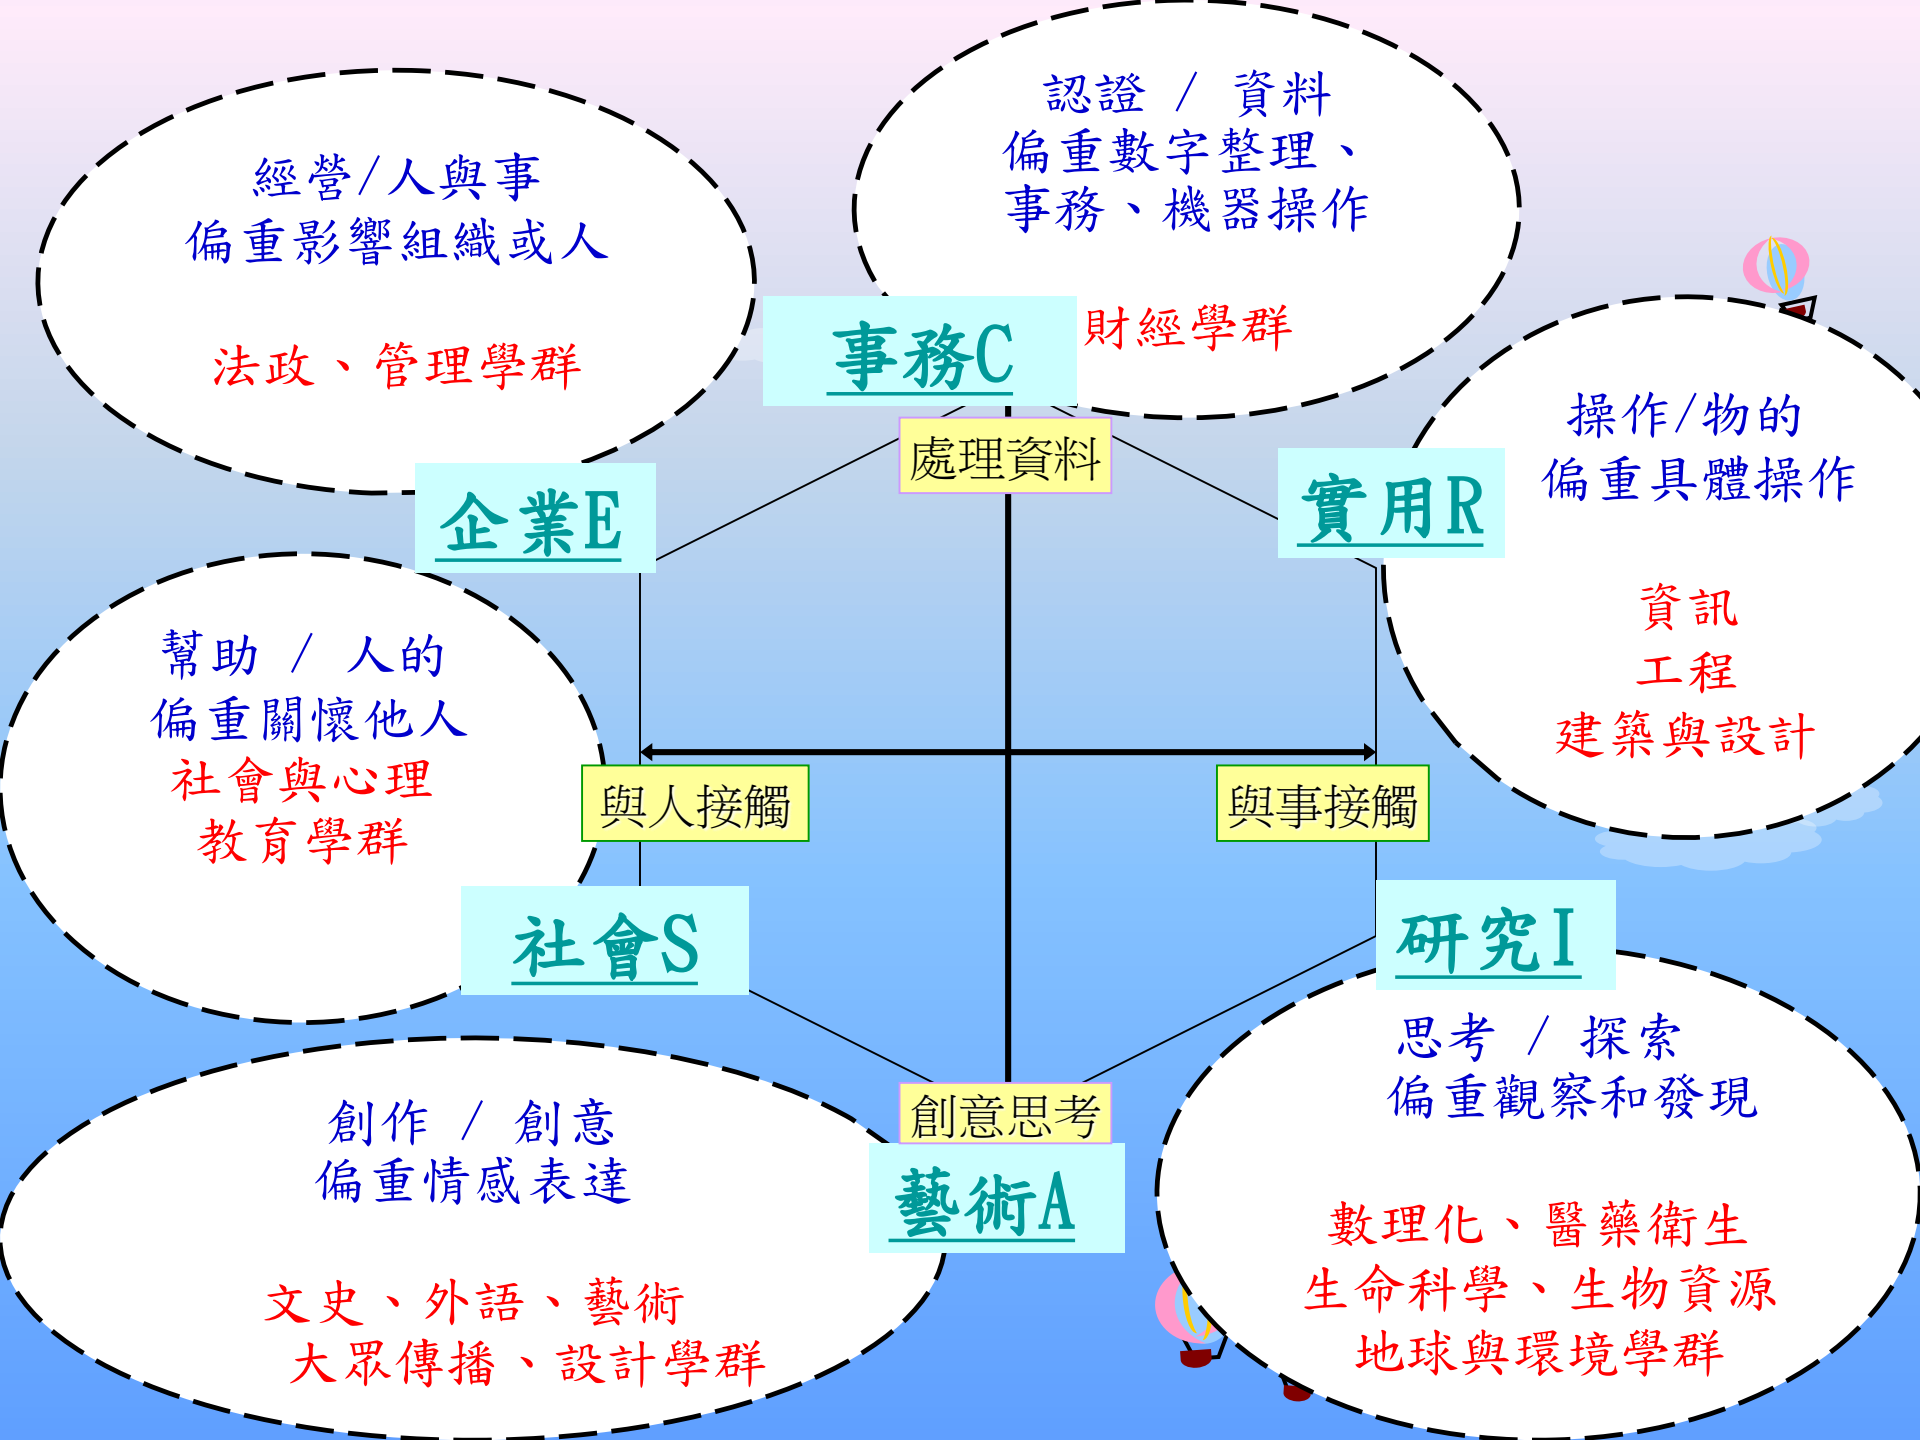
經營/人與事
偏重影響組織或人

法政、管理學群

認證 / 資料
偏重數字整理、
事務、機器操作

財經學群

事務C

處理資料

企業E

實用R

操作/物的
偏重具體操作

資訊
工程
建築與設計

幫助 / 人的
偏重關懷他人
社會與心理
教育學群

與人接觸

與事接觸

社會S

研究I

思考 / 探索
偏重觀察和發現

數理化、醫藥衛生
生命科學、生物資源
地球與環境學群

創意思考

藝術A

創作 / 創意
偏重情感表達

文史、外語、藝術
大眾傳播、設計學群